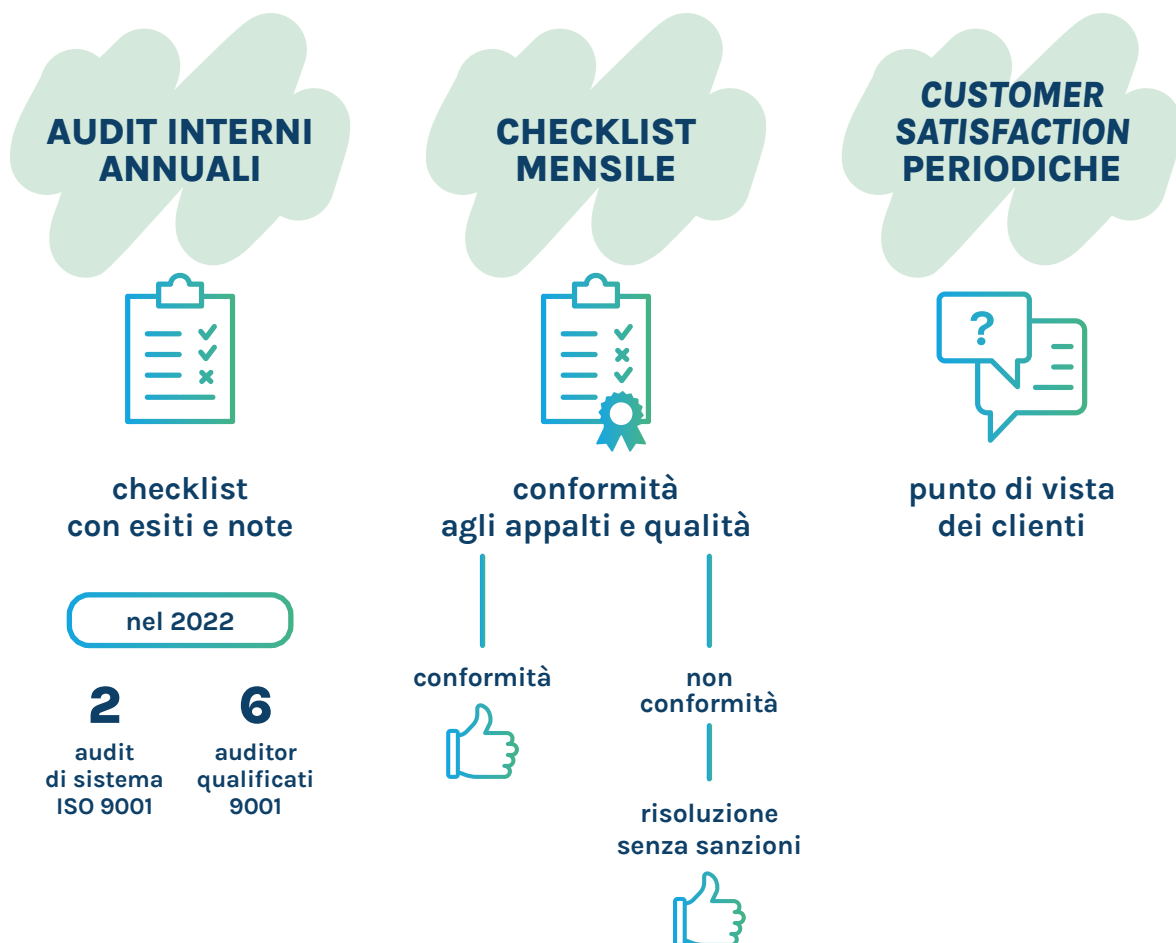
AUDIT INTERNI ANNUALI

checklist con esiti e note

nel 2022

2
audit di sistema ISO 9001

6
auditor qualificati 9001

CHECKLIST MENSILE

conformità agli appalti e qualità

conformità

non conformità

risoluzione senza sanzioni

CUSTOMER SATISFACTION PERIODICHE

?

punto di vista dei clienti